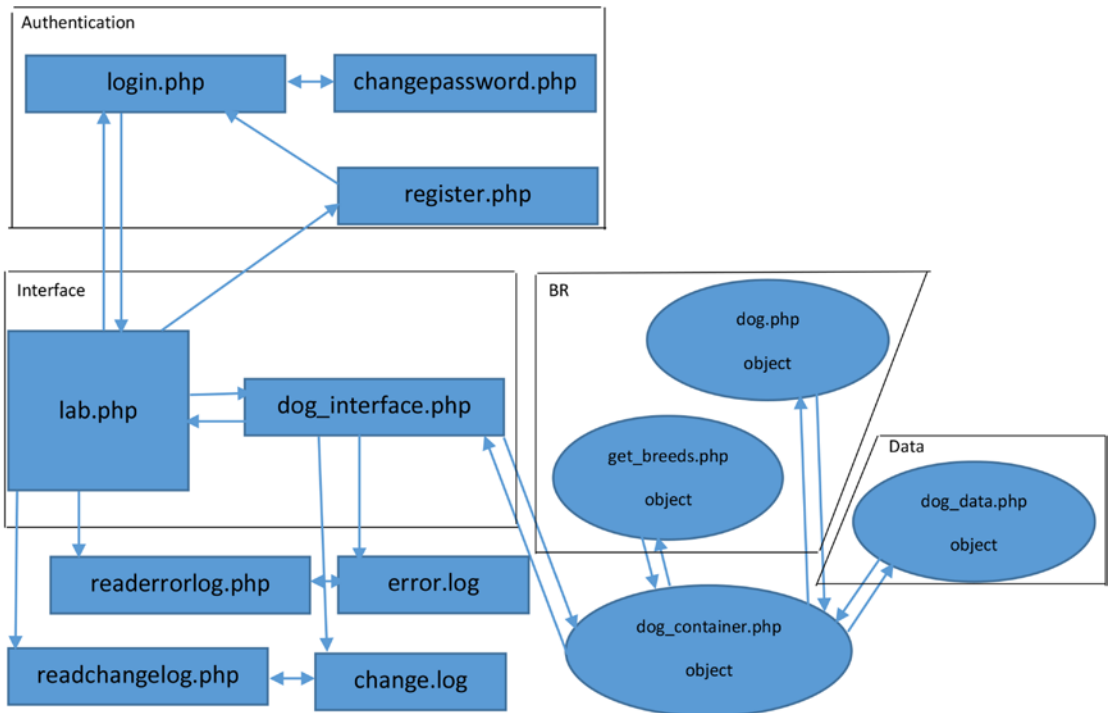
Authentication

login.php

changepassword.php

register.php

Interface

lab.php

dog_interface.php

readerrorlog.php

error.log

readchangelog.php

change.log

BR

dog.php

object

get_breeds.php

object

Data

dog_data.php

object

dog_container.php

object